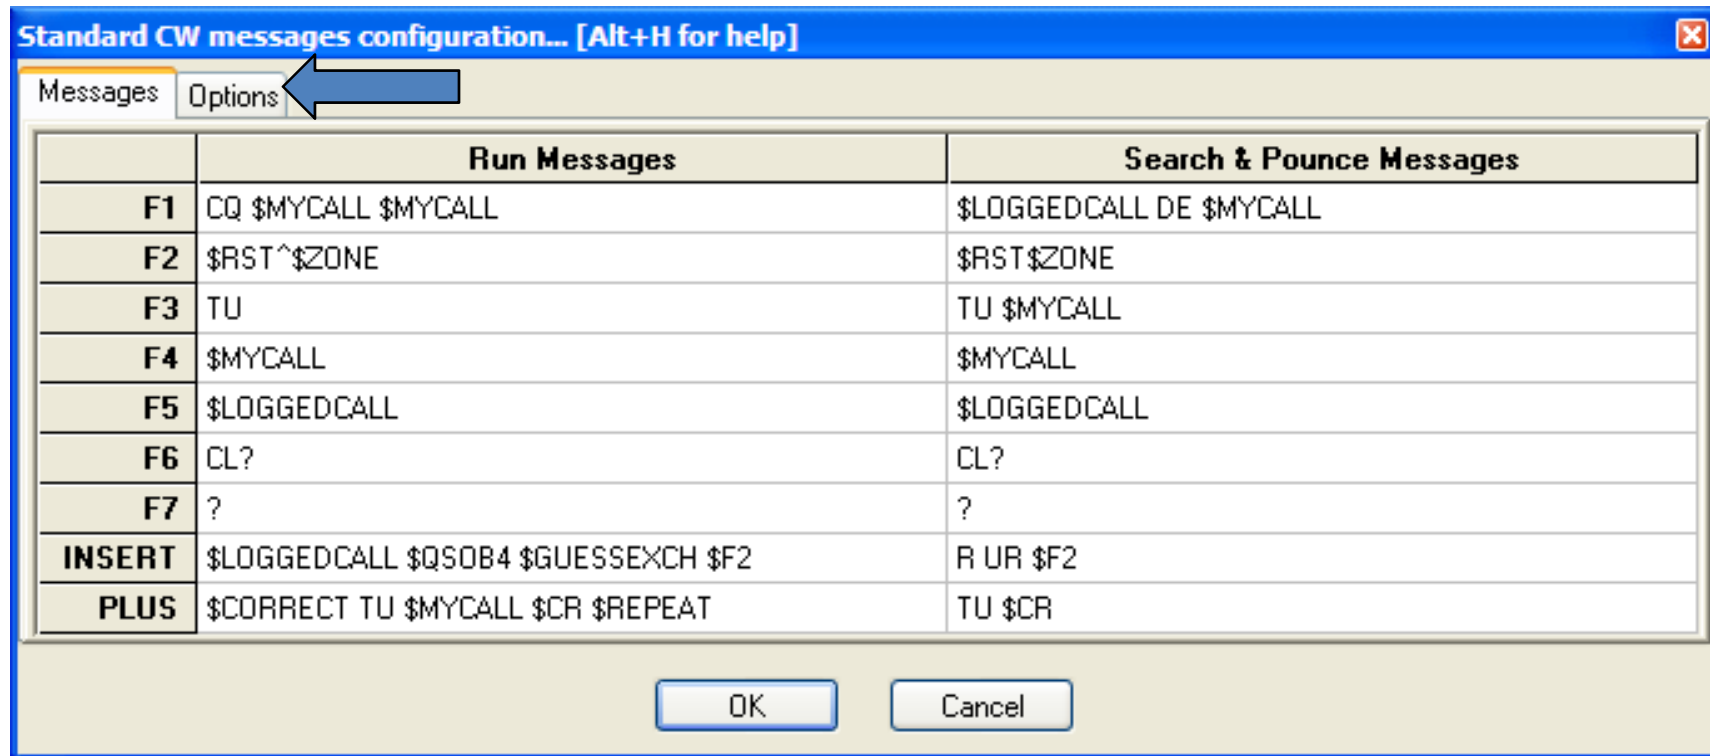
Standard CW messages configuration... [Alt+H for help]

Messages Options

| | Run Messages | Search & Pounce Messages |
|---|---|---|
| F1 | CQ \$MYCALL \$MYCALL | \$LOGGEDCALL DE \$MYCALL |
| F2 | \$RST^\$ZONE | \$RST\$ZONE |
| F3 | TU | TU \$MYCALL |
| F4 | \$MYCALL | \$MYCALL |
| F5 | \$LOGGEDCALL | \$LOGGEDCALL |
| F6 | CL? | CL? |
| F7 | ? | ? |
| INSERT | \$LOGGEDCALL \$QSOB4 \$GUESSEXCH \$F2 | R UR \$F2 |
| PLUS | \$CORRECT TU \$MYCALL \$CR \$REPEAT | TU \$CR |

OK Cancel